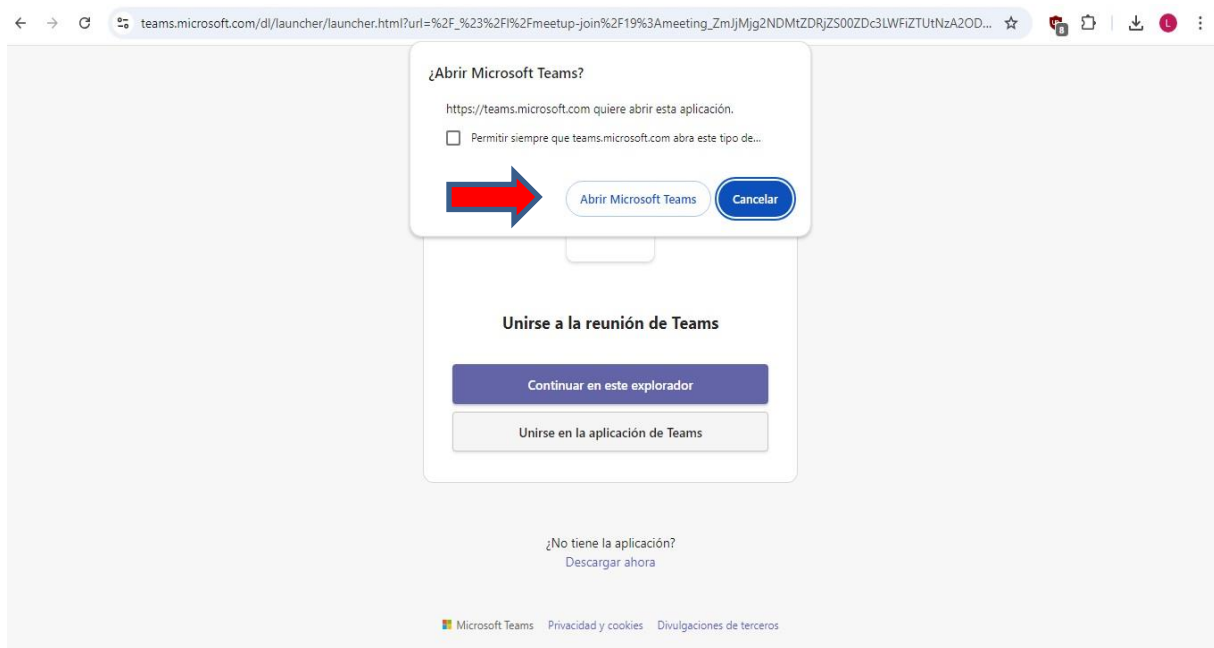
teams.microsoft.com/dl/launcher/launcher.html?url=%2F_%23%2Fl%2Fmeetup-join%2F19%3Ameeting_ZmJjMjg2NDMtZDRjZS00ZDc3LWFiZTUtNzA2OD...

8

L

¿Abrir Microsoft Teams?

https://teams.microsoft.com quiere abrir esta aplicación.

Permitir siempre que teams.microsoft.com abra este tipo de...

Abrir Microsoft Teams

Cancelar

Unirse a la reunión de Teams

Continuar en este explorador

Unirse en la aplicación de Teams

¿No tiene la aplicación?

Descargar ahora

Microsoft Teams Privacidad y cookies Divulgaciones de terceros